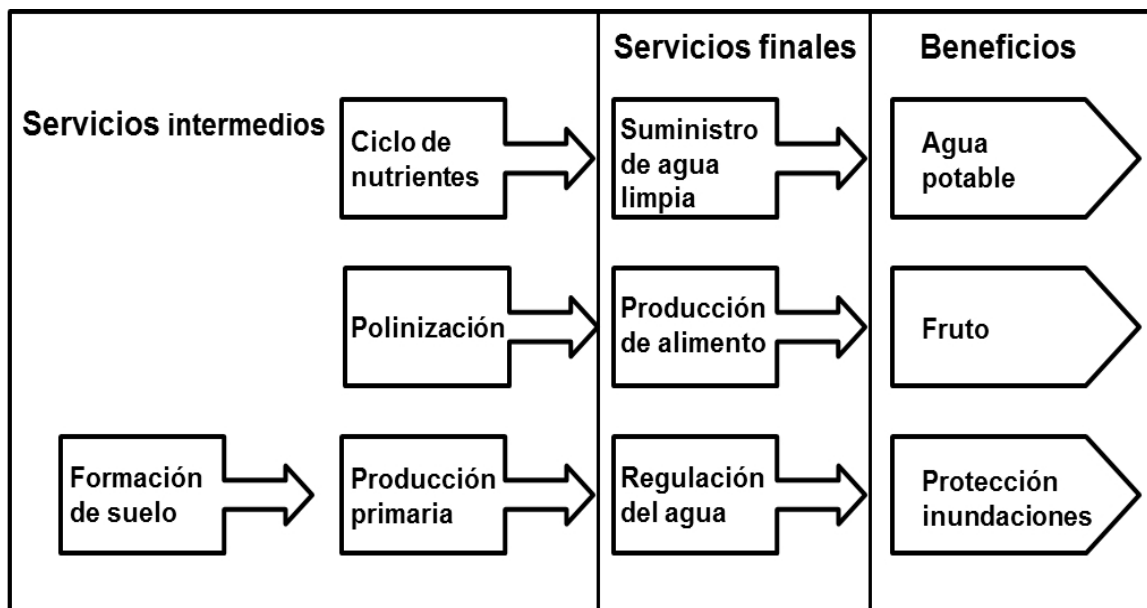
Servicios finales

Beneficios

Servicios intermedios

Ciclo de nutrientes

Suministro de agua limpia

Agua potable

Polinización

Producción de alimento

Fruto

Formación de suelo

Producción primaria

Regulación del agua

Protección inundaciones